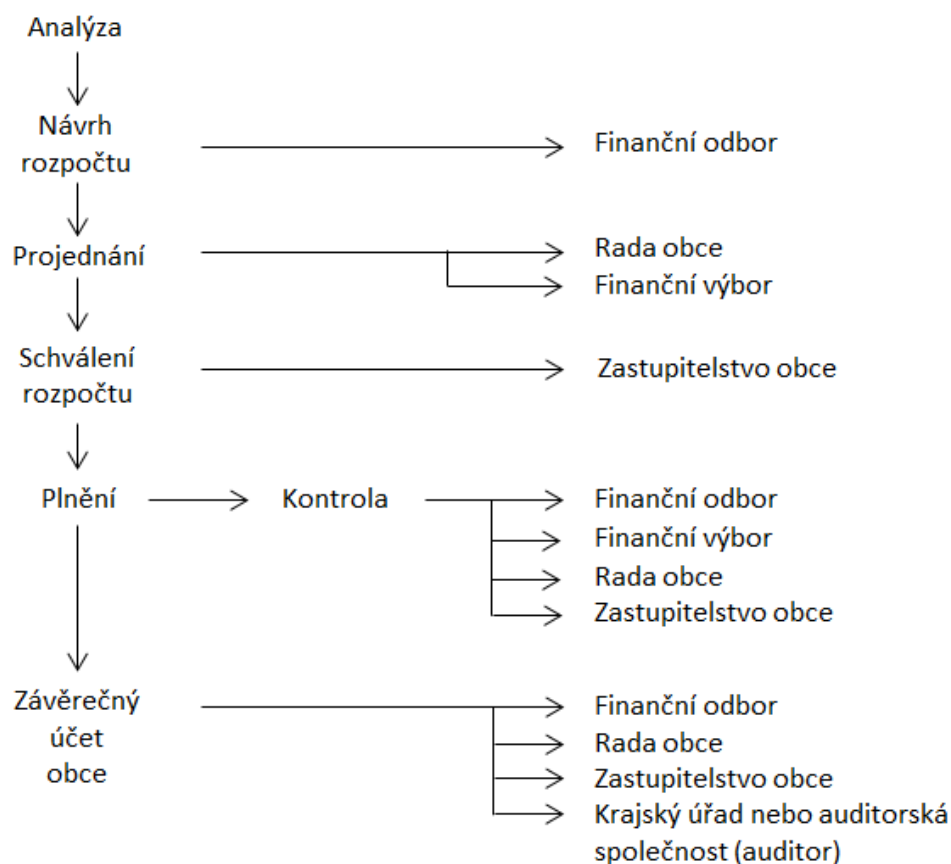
Analýza

Návrh rozpočtu

Finanční odbor

Projednání

Rada obce

Finanční výbor

Schválení rozpočtu

Zastupitelstvo obce

Plnění

Kontrola

Finanční odbor

Finanční výbor

Rada obce

Zastupitelstvo obce

Závěrečný účet obce

Finanční odbor

Rada obce

Zastupitelstvo obce

Krajský úřad nebo auditorská společnost (auditor)